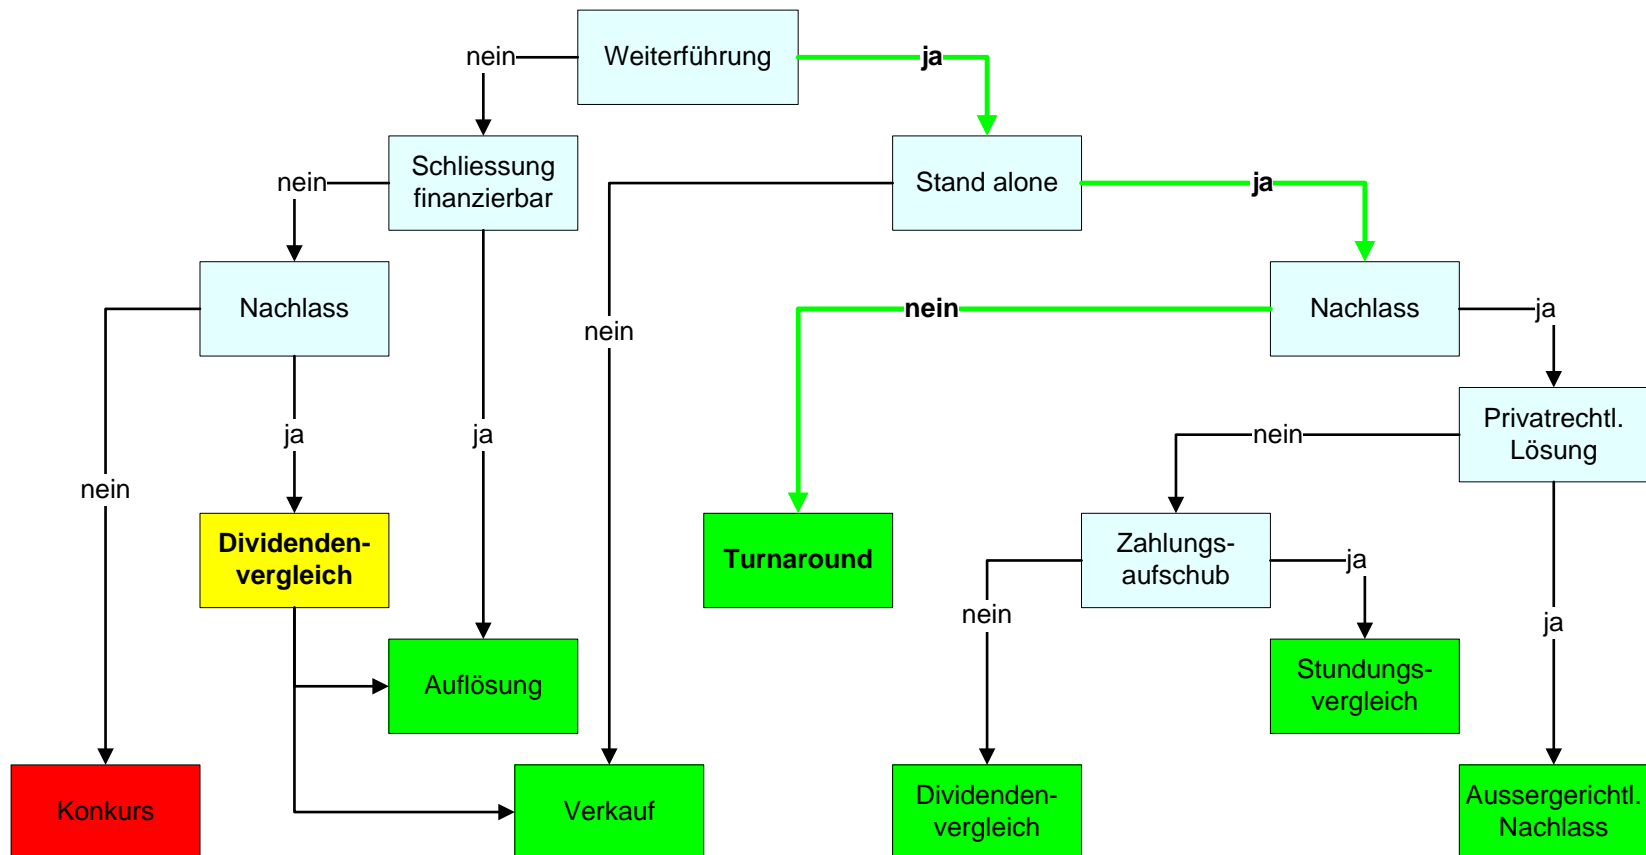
Weiterführung

nein

ja

Schliessung finanzierbar

nein

Stand alone

ja

Nachlass

nein

Nachlass

nein

ja

ja

ja

nein

Privatrechtl. Lösung

nein

nein

Dividenden-vergleich

Turnaround

Zahlungs-aufschub

ja

nein

ja

Auflösung

Stundungs-vergleich

Konkurs

Verkauf

Dividenden-vergleich

Aussergericht. Nachlass